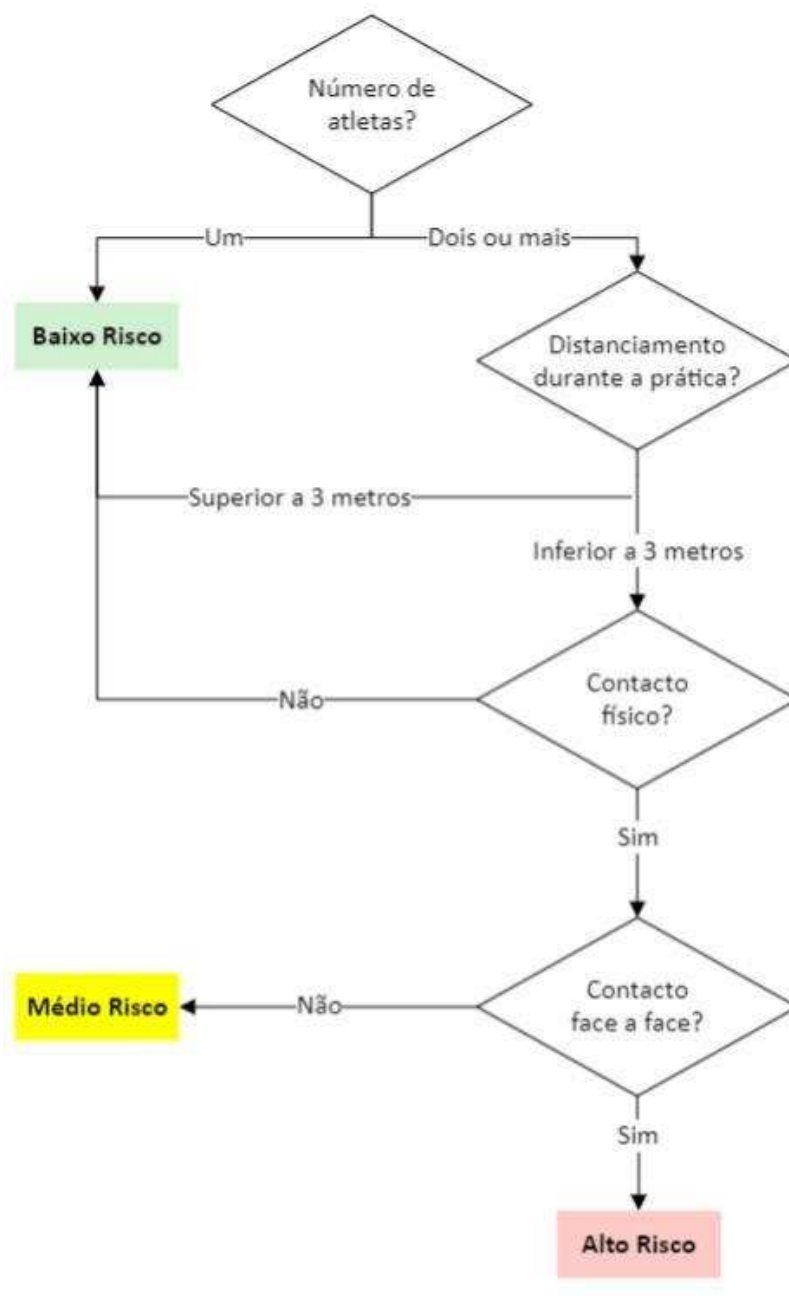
Número de atletas?

Um

Dois ou mais

Baixo Risco

Distanciamento durante a prática?

Superior a 3 metros

Inferior a 3 metros

Contacto físico?

Não

Sim

Contacto face a face?

Médio Risco

Não

Sim

Alto Risco